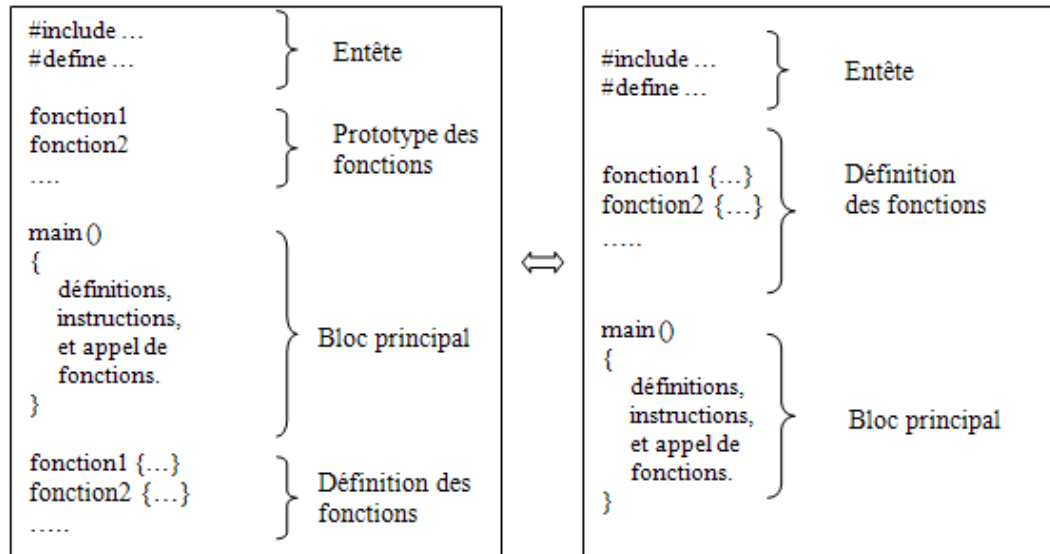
#include …
#define …

Entête

fonction1
fonction2
….

Prototype des fonctions

main ()
{
définitions,
instructions,
et appel de
fonctions.
}

Bloc principal

fonction1 {…}
fonction2 {…}
…..

Définition des fonctions

⟺

#include …
#define …

Entête

fonction1 {…}
fonction2 {…}
…..

Définition des fonctions

main ()
{
définitions,
instructions,
et appel de
fonctions.
}

Bloc principal